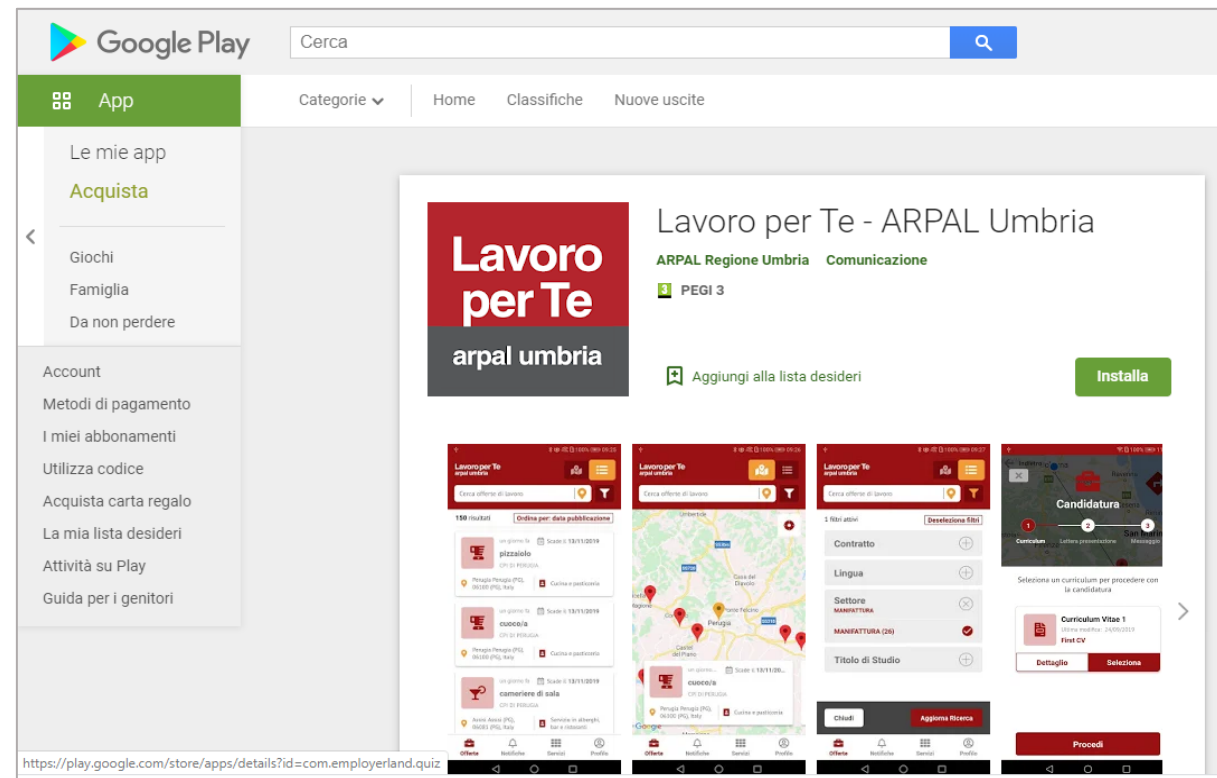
Google Play

Cerca

App

Categorie Home Classifiche Nuove uscite

Le mie app
Acquista

Giochi
Famiglia
Da non perdere

Account
Metodi di pagamento
I miei abbonamenti
Utilizza codice
Acquista carta regalo
La mia lista desideri
Attività su Play
Guida per i genitori

Lavoro per Te
arpal umbria

Lavoro per Te - ARPAL Umbria

ARPAL Regione Umbria Comunicazione

PEGI 3

Aggiungi alla lista desideri

Installa

Lavoro per Te
arpal umbria
Cerca offerte di lavoro
150 risultati Ordina per: data pubblicazione
Scade il: 13/11/2019
pizzaiolo
CPI DI PERUGIA
Perugia Perugia (PG), 06100 (PG), Italy
Cucina e pasticceria
Scade il: 13/11/2019
cuoco/a
CPI DI PERUGIA
Perugia Perugia (PG), 06100 (PG), Italy
Cucina e pasticceria
Scade il: 13/11/2019
cameriere di sala
CPI DI PERUGIA
Offerte Notifiche Servizi Profilo

Lavoro per Te
arpal umbria
Cerca offerte di lavoro
Perugia
Scade il: 13/11/201
cuoco/a
CPI DI PERUGIA
Perugia Perugia (PG), 06100 (PG), Italy
Cucina e pasticceria
Offerte Notifiche Servizi Profilo

Lavoro per Te
arpal umbria
Cerca offerte di lavoro
1 filtri attivi Deseleziona filtri
Contratto
Lingua
Settore
MANIFATTURA
MANIFATTURA (26)
Titolo di Studio
Chiudi Aggiorna Ricerca
Offerte Notifiche Servizi Profilo

Candidatura
1 Curriculum 2 Lettera presentazione 3 Messaggio
Seleziona un curriculum per procedere con la candidatura
Curriculum Vitae 1
Ultima modifica: 24/09/2019
First CV
Dettaglio Seleziona
Procedi

https://play.google.com/store/apps/details?id=com.employerland.quiz